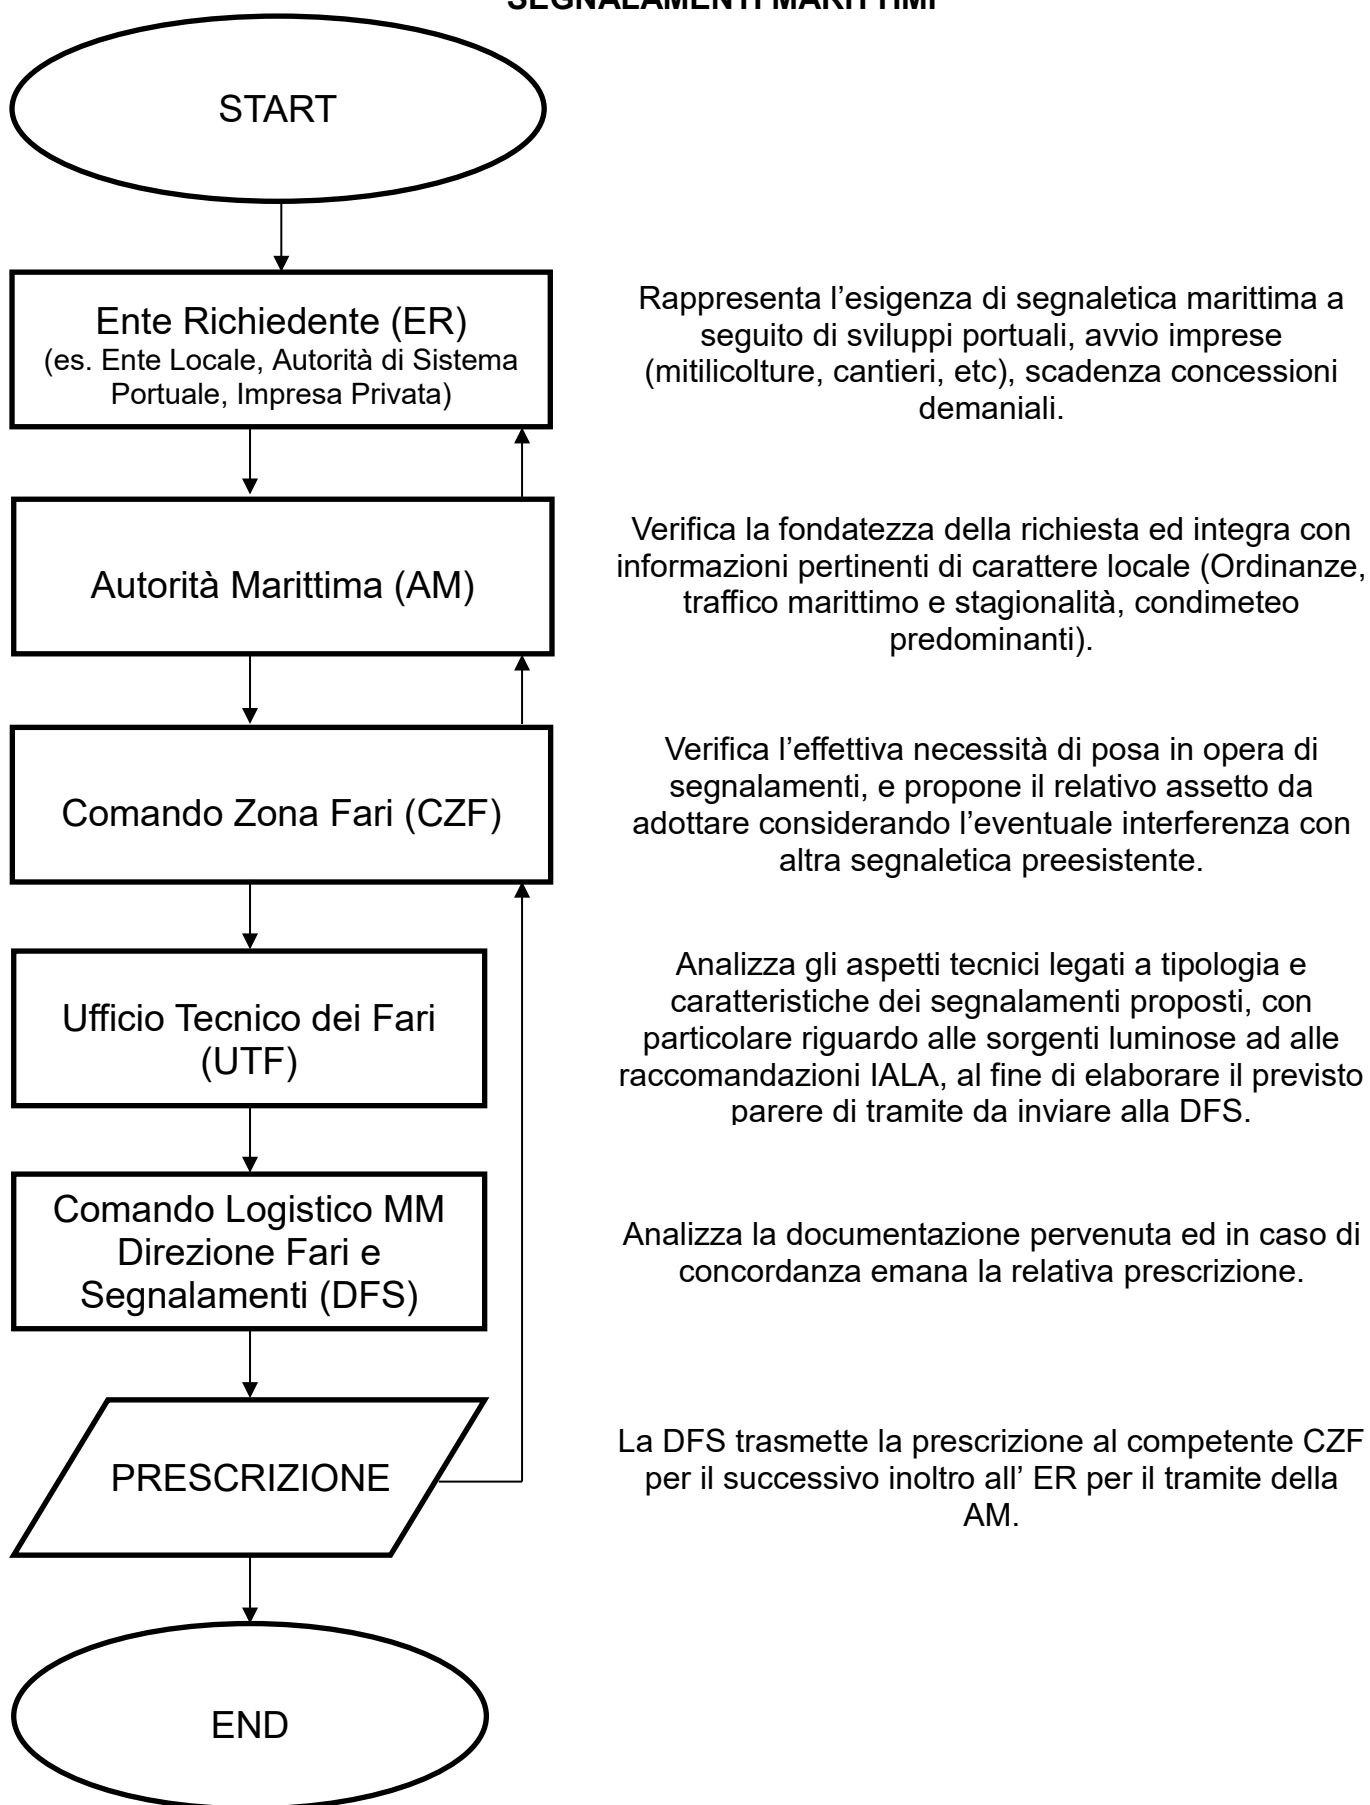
SEGNALAMENTI MARITTIMI

START

Ente Richiedente (ER)
(es. Ente Locale, Autorità di Sistema Portuale, Impresa Privata)

Rappresenta l'esigenza di segnaletica marittima a seguito di sviluppi portuali, avvio imprese (mitilicolture, cantieri, etc), scadenza concessioni demaniali.

Autorità Marittima (AM)

Verifica la fondatezza della richiesta ed integra con informazioni pertinenti di carattere locale (Ordinanze, traffico marittimo e stagionalità, condimeteo predominanti).

Comando Zona Fari (CZF)

Verifica l'effettiva necessità di posa in opera di segnalamenti, e propone il relativo assetto da adottare considerando l'eventuale interferenza con altra segnaletica preesistente.

Ufficio Tecnico dei Fari (UTF)

Analizza gli aspetti tecnici legati a tipologia e caratteristiche dei segnalamenti proposti, con particolare riguardo alle sorgenti luminose ad alle raccomandazioni IALA, al fine di elaborare il previsto parere di tramite da inviare alla DFS.

Comando Logistico MM Direzione Fari e Segnalamenti (DFS)

Analizza la documentazione pervenuta ed in caso di concordanza emana la relativa prescrizione.

PRESCRIZIONE

La DFS trasmette la prescrizione al competente CZF per il successivo inoltro all' ER per il tramite della AM.

END